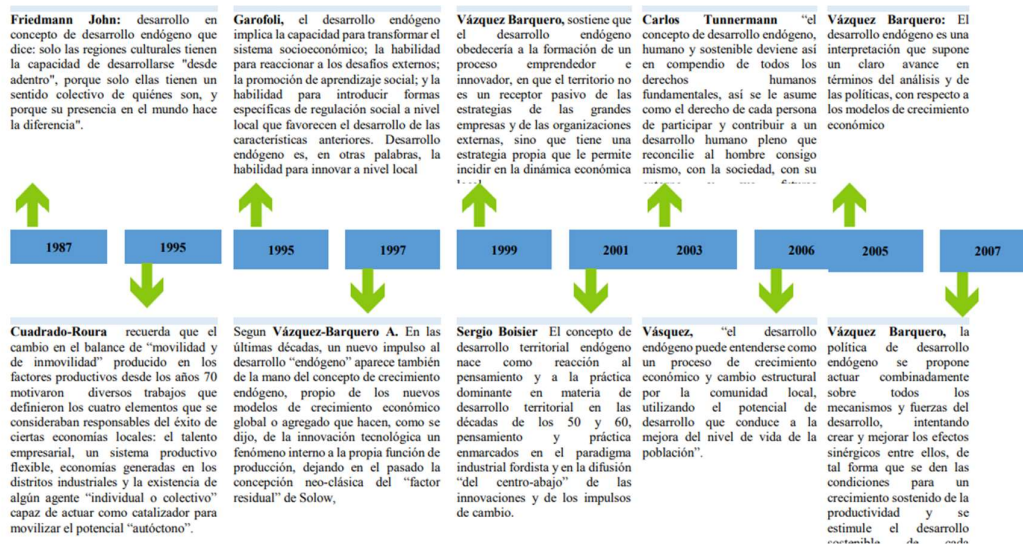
**Friedmann John:** desarrollo en concepto de desarrollo endógeno que dice: solo las regiones culturales tienen la capacidad de desarrollarse "desde adentro", porque solo ellas tienen un sentido colectivo de quiénes son, y porque su presencia en el mundo hace la diferencia".

**Garofoli,** el desarrollo endógeno implica la capacidad para transformar el sistema socioeconómico; la habilidad para reaccionar a los desafíos externos; la promoción de aprendizaje social; y la habilidad para introducir formas específicas de regulación social a nivel local que favorecen el desarrollo de las características anteriores. Desarrollo endógeno es, en otras palabras, la habilidad para innovar a nivel local

**Vázquez Barquero,** sostiene que el desarrollo endógeno obedecería a la formación de un proceso emprendedor e innovador, en que el territorio no es un receptor pasivo de las estrategias de las grandes empresas y de las organizaciones externas, sino que tiene una estrategia propia que le permite incidir en la dinámica económica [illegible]

**Carlos Tunnermann** "el concepto de desarrollo endógeno, humano y sostenible deviene así en compendio de todos los derechos humanos fundamentales, así se le asume como el derecho de cada persona de participar y contribuir a un desarrollo humano pleno que reconcilie al hombre consigo mismo, con la sociedad, con su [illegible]

**Vázquez Barquero:** El desarrollo endógeno es una interpretación que supone un claro avance en términos del análisis y de las políticas, con respecto a los modelos de crecimiento económico

1987 | 1995 | 1995 | 1997 | 1999 | 2001 | 2003 | 2006 | 2005 | 2007

**Cuadrado-Roura** recuerda que el cambio en el balance de "movilidad y de inmovilidad" producido en los factores productivos desde los años 70 motivaron diversos trabajos que definieron los cuatro elementos que se consideraban responsables del éxito de ciertas economías locales: el talento empresarial, un sistema productivo flexible, economías generadas en los distritos industriales y la existencia de algún agente "individual o colectivo" capaz de actuar como catalizador para movilizar el potencial "autóctono".

Segun **Vázquez-Barquero A.** En las últimas décadas, un nuevo impulso al desarrollo "endógeno" aparece también de la mano del concepto de crecimiento endógeno, propio de los nuevos modelos de crecimiento económico global o agregado que hacen, como se dijo, de la innovación tecnológica un fenómeno interno a la propia función de producción, dejando en el pasado la concepción neo-clásica del "factor residual" de Solow,

**Sergio Boisier** El concepto de desarrollo territorial endógeno nace como reacción al pensamiento y a la práctica dominante en materia de desarrollo territorial en las décadas de los 50 y 60, pensamiento y práctica enmarcados en el paradigma industrial fordista y en la difusión "del centro-abajo" de las innovaciones y de los impulsos de cambio.

**Vásquez,** "el desarrollo endógeno puede entenderse como un proceso de crecimiento económico y cambio estructural por la comunidad local, utilizando el potencial de desarrollo que conduce a la mejora del nivel de vida de la población".

**Vázquez Barquero,** la política de desarrollo endógeno se propone actuar combinadamente sobre todos los mecanismos y fuerzas del desarrollo, intentando crear y mejorar los efectos sinérgicos entre ellos, de tal forma que se den las condiciones para un crecimiento sostenido de la productividad y se estimule el desarrollo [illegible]